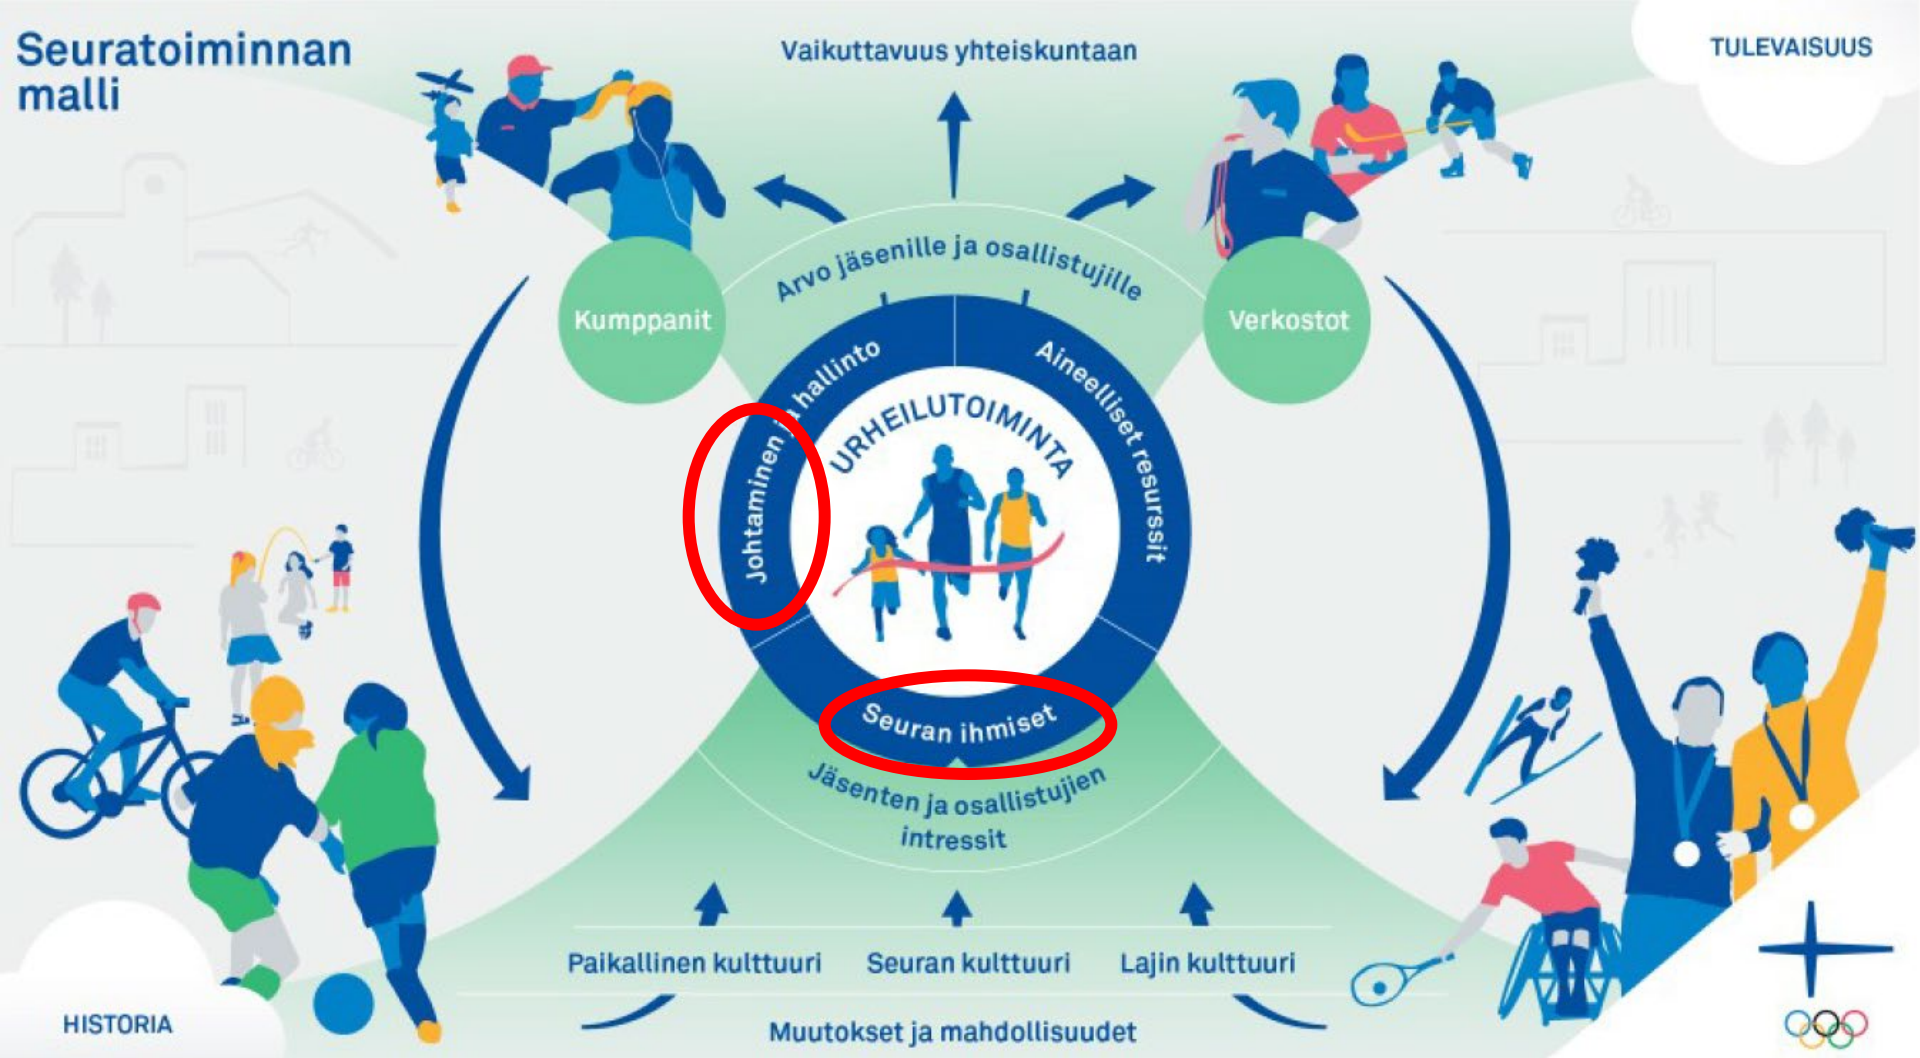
Seuratoiminnan malli

Vaikuttavuus yhteiskuntaan

TULEVAISUUS

Arvo jäsenille ja osallistujille

Kumppanit

Verkostot

Johtaminen ja hallinto

Aineelliset resurssit

URHEILUTOIMINTA

Seuran ihmiset

Jäsenten ja osallistujien intressit

Paikallinen kulttuuri

Seuran kulttuuri

Lajin kulttuuri

Muutokset ja mahdollisuudet

HISTORIA